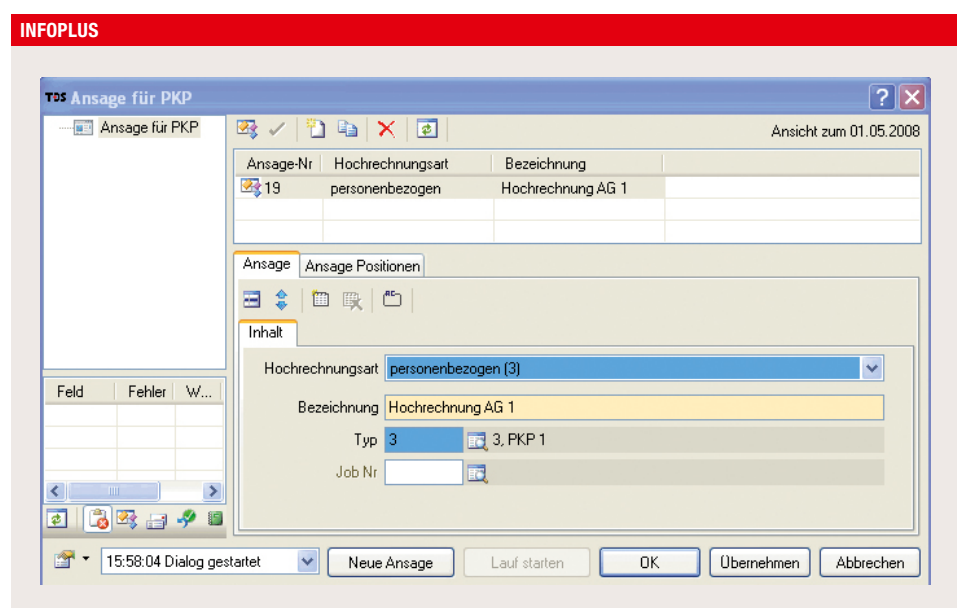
INFOPLUS

TDS Ansage für PKP

Ansage für PKP

Ansicht zum 01.05.2008

| Ansage-Nr | Hochrechnungsart | Bezeichnung |
|---|---|---|
| 19 | personenbezogen | Hochrechnung AG 1 |

Ansage | Ansage Positionen

Inhalt

Hochrechnungsart personenbezogen (3)

Bezeichnung Hochrechnung AG 1

Typ 3 3, PKP 1

Job Nr

| Feld | Fehler | W... |
|---|---|---|

15:58:04 Dialog gestartet

Neue Ansage | Lauf starten | OK | Übernehmen | Abbrechen